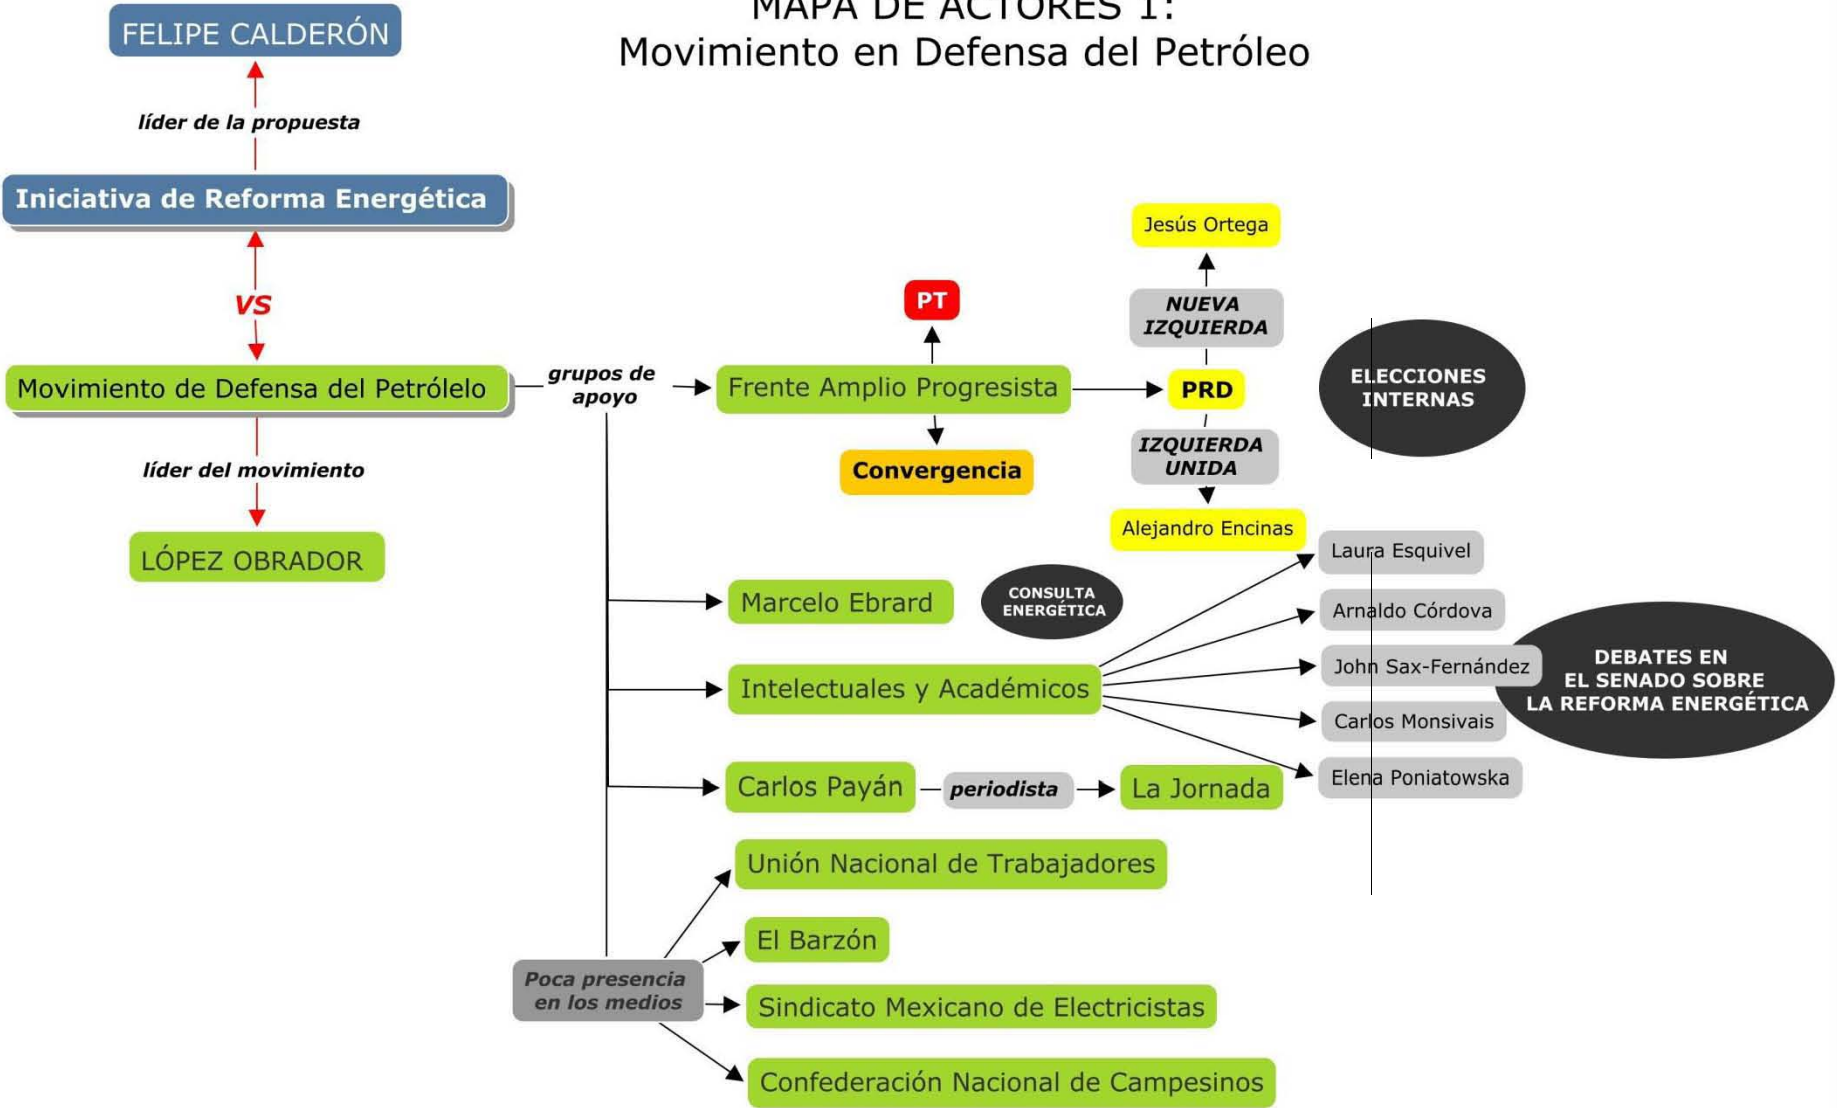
MAPA DE ACTORES I:
Movimiento en Defensa del Petróleo

FELIPE CALDERÓN

líder de la propuesta

Iniciativa de Reforma Energética

VS

Movimiento de Defensa del Petrólelo

líder del movimiento

LÓPEZ OBRADOR

grupos de apoyo

PT

Frente Amplio Progresista

Convergencia

Jesús Ortega

NUEVA IZQUIERDA

PRD

IZQUIERDA UNIDA

Alejandro Encinas

ELECCIONES INTERNAS

Marcelo Ebrard

CONSULTA ENERGÉTICA

Intelectuales y Académicos

Laura Esquivel

Arnaldo Córdova

John Sax-Fernández

Carlos Monsivais

Elena Poniatowska

DEBATES EN EL SENADO SOBRE LA REFORMA ENERGÉTICA

Carlos Payán

periodista

La Jornada

Unión Nacional de Trabajadores

El Barzón

Poca presencia en los medios

Sindicato Mexicano de Electricistas

Confederación Nacional de Campesinos